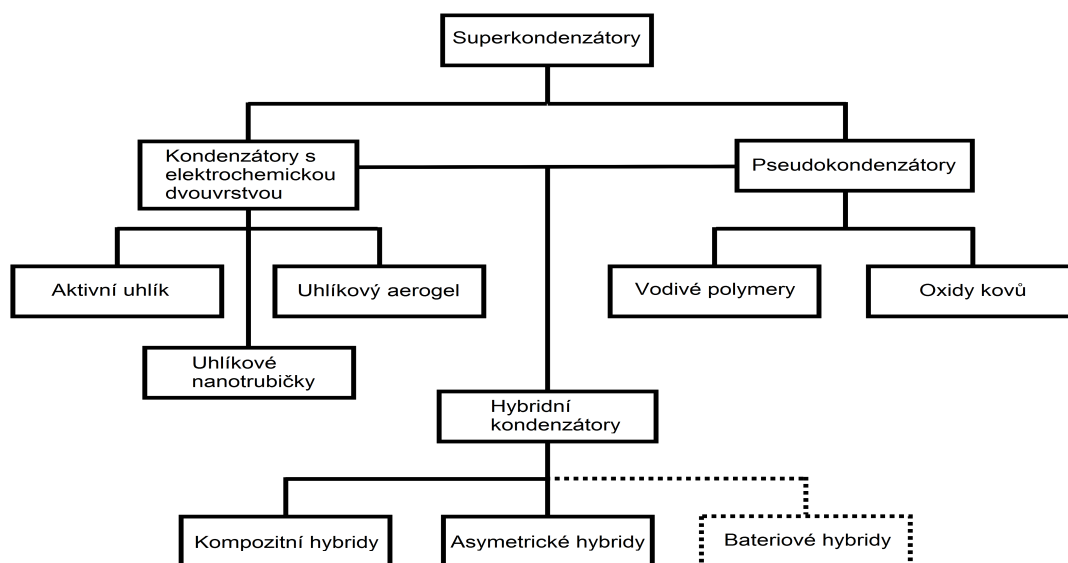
Superkondenzátory

Kondenzátory s elektrochemickou dvouvrstvou

Pseudokondenzátory

Aktivní uhlík

Uhlíkový aerogel

Vodivé polymery

Oxidy kovů

Uhlíkové nanotrubičky

Hybridní kondenzátory

Kompozitní hybridy

Asymetrické hybridy

Bateriové hybridy